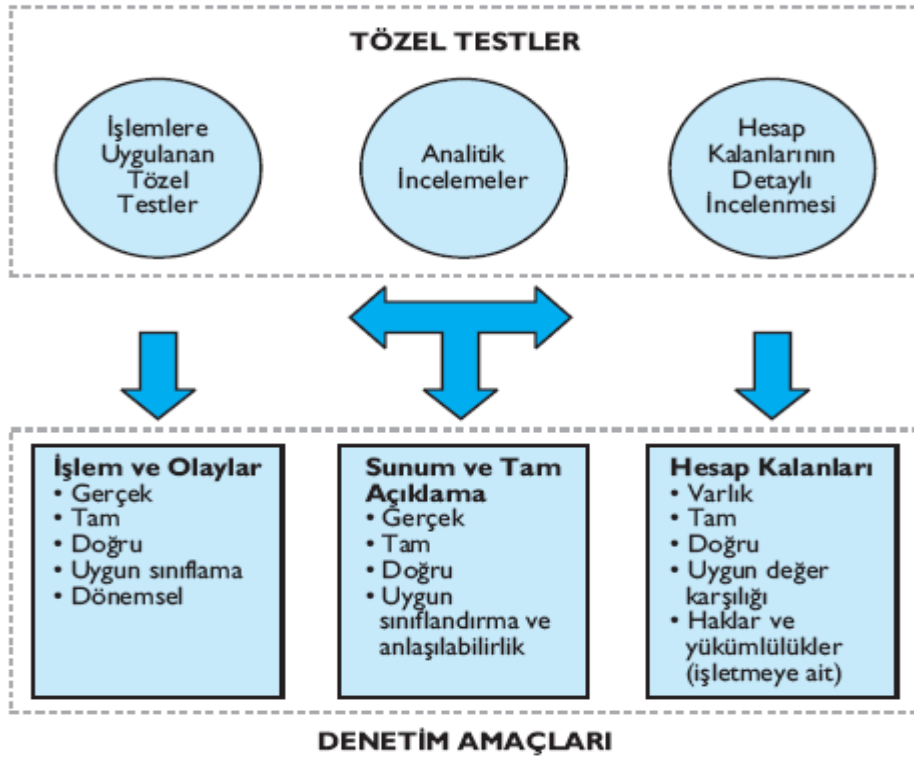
TÖZEL TESTLER

İşlemlere Uygulanan Tözel Testler

Analitik İncelemeler

Hesap Kalanlarının Detaylı İncelenmesi

**İşlem ve Olaylar**
• Gerçek
• Tam
• Doğru
• Uygun sınıflama
• Dönemsel

**Sunum ve Tam Açıklama**
• Gerçek
• Tam
• Doğru
• Uygun sınıflandırma ve anlaşılabilirlik

**Hesap Kalanları**
• Varlık
• Tam
• Doğru
• Uygun değer karşılığı
• Haklar ve yükümlülükler (işletmeye ait)

DENETİM AMAÇLARI